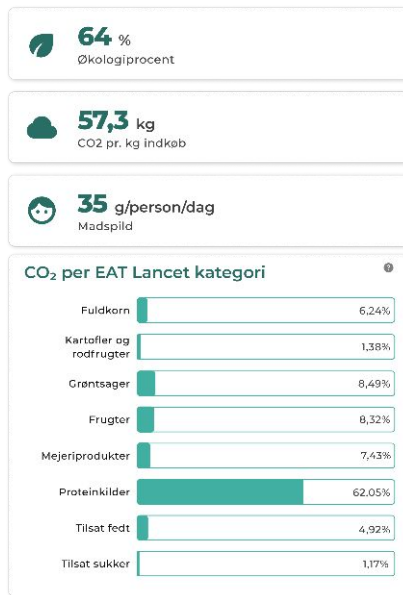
64 %
Økologiprocent

57,3 kg
CO2 pr. kg indkøb

35 g/person/dag
Madspild

$CO_2$ per EAT Lancet kategori

?

Fuldkorn 6,24%
Kartofler og rodfrugter 1,38%
Grøntsager 8,49%
Frugter 8,32%
Mejeriprodukter 7,43%
Proteinkilder 62,05%
Tilsat fedt 4,92%
Tilsat sukker 1,17%